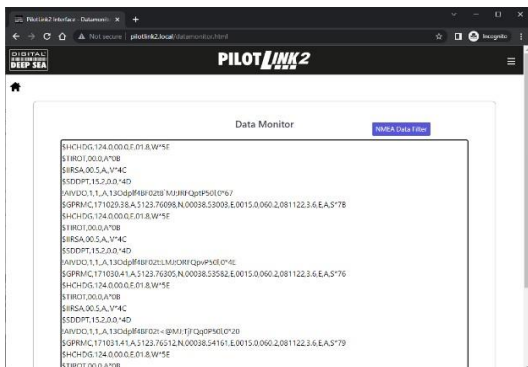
PilotLink2 Interface - Datamonit ×  +

Not secure | pilotlink2.local/datamonitor.html

Incognito

DIGITAL DEEP SEA

PILOTLINK2

Data Monitor

NMEA Data Filter

$HCHDG,124.0,0.0,E,01.8,W*5E
$TIROT,00.0,A*0B
$IIRSA,00.5,A,,V*4C
$SDDPT,15.2,0.0,*4D
!AIVDO,1,1,,A,13Odplf4Bf0zt8`MJ:IRFQptP50[0*67
$GPRMC,171029.38,A,5123.76098,N,00038.53003,E,0015.0,060.2,081122,3.6,E,A,S*7B
$HCHDG,124.0,0.0,E,01.8,W*5E
$TIROT,00.0,A*0B
$IIRSA,00.5,A,,V*4C
$SDDPT,15.2,0.0,*4D
!AIVDO,1,1,,A,13Odplf4Bf0zt:LMJ:OKFQpvP50[0*6E
$GPRMC,171030.41,A,5123.76305,N,00038.53582,E,0015.0,060.2,081122,3.6,E,A,S*76
$HCHDG,124.0,0.0,E,01.8,W*5E
$TIROT,00.0,A*0B
$IIRSA,00.5,A,,V*4C
$SDDPT,15.2,0.0,*4D
!AIVDO,1,1,,A,13Odplf4Bf0zt<@MJ:TjFQq0P50[0*20
$GPRMC,171031.41,A,5123.76512,N,00038.54161,E,0015.0,060.2,081122,3.6,E,A,S*79
$HCHDG,124.0,0.0,E,01.8,W*5E
$TIROT,00.0,A*0B